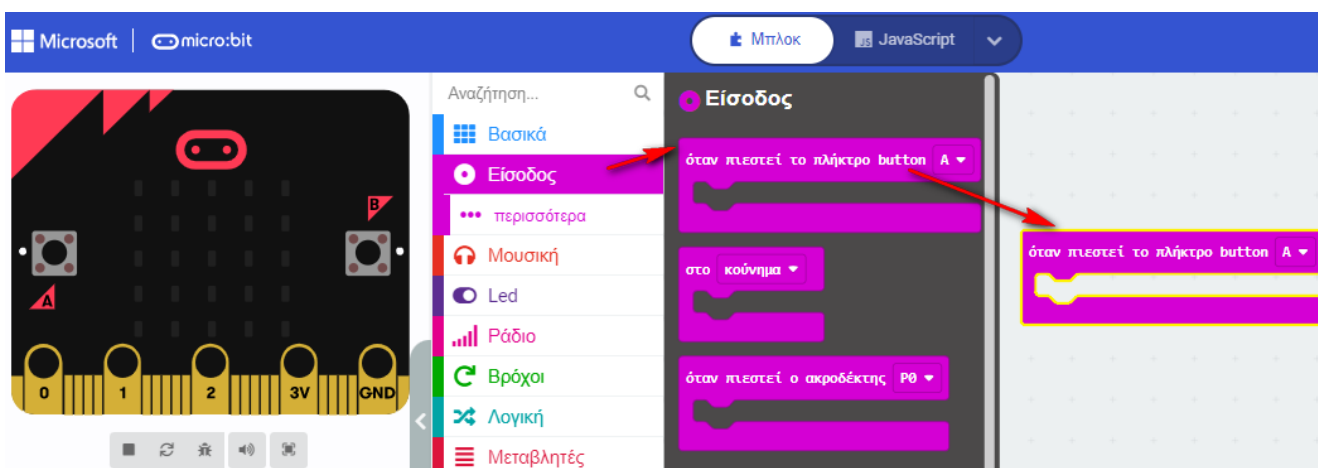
Microsoft | micro:bit

Μπλοκ

JavaScript

B

A

0 1 2 3V GND

Αναζήτηση...

Βασικά

Είσοδος

••• περισσότερα

Μουσική

Led

Ράδιο

Βρόχοι

Λογική

Μεταβλητές

Είσοδος

όταν πιεστεί το πλήκτρο button A

στο κούνημα

όταν πιεστεί ο ακροδέκτης P0

όταν πιεστεί το πλήκτρο button A